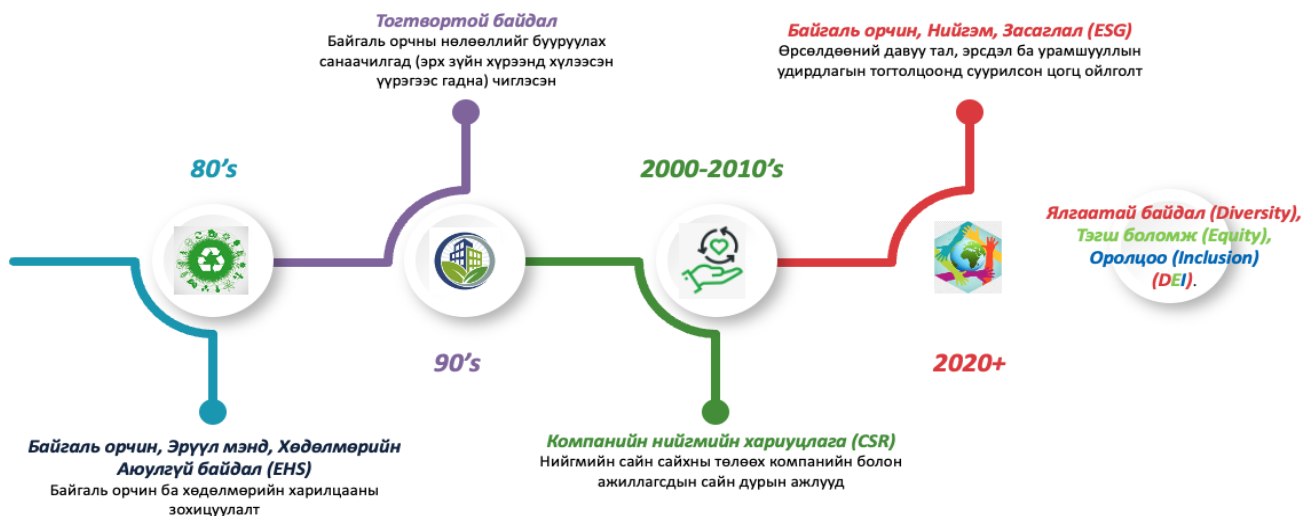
Тогтвортой байдал
Байгаль орчны нөлөөллийг бууруулах санаачилгад (эрх зүйн хүрээнд хүлээсэн үүргээс гадна) чиглэсэн

Байгаль орчин, Нийгэм, Засаглал (ESG)
Өрсөлдөөний давуу тал, эрсдэл ба урамшууллын удирдлагын тогтолцоонд суурилсон цогц ойлголт

80's

2000-2010's

Ялгаатай байдал (Diversity), Тэгш боломж (Equity), Оролцоо (Inclusion) (DEI).

90's

2020+

Байгаль орчин, Эрүүл мэнд, Хөдөлмөрийн Аюулгүй байдал (EHS)
Байгаль орчин ба хөдөлмөрийн харилцааны зохицуулалт

Компанийн нийгмийн хариуцлага (CSR)
Нийгмийн сайн сайхны төлөөх компанийн болон ажиллагсдын сайн дурын ажлууд